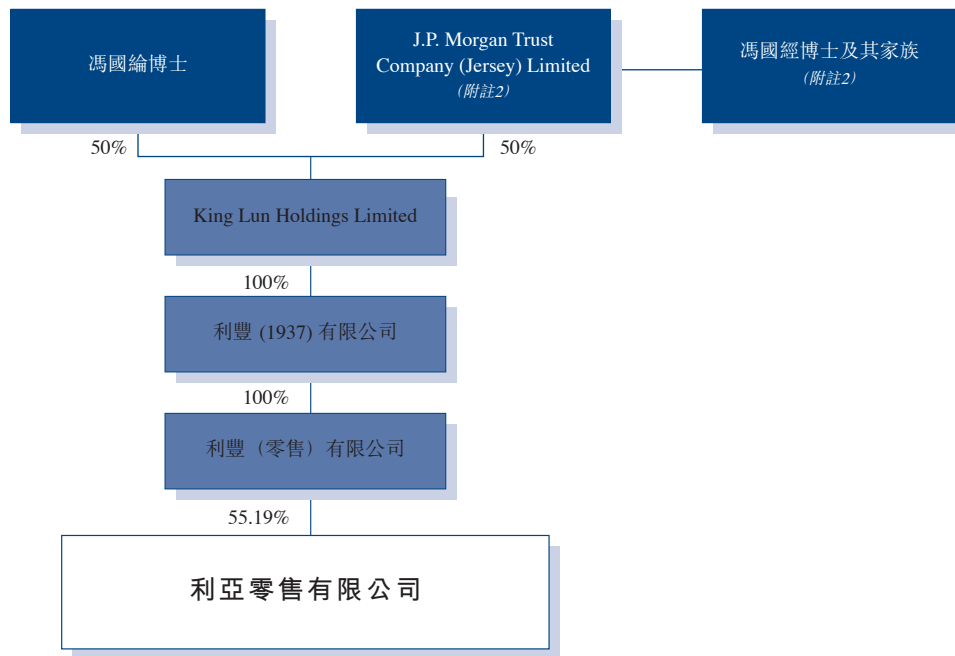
馮國綸博士

J.P. Morgan Trust Company (Jersey) Limited
(附註2)

馮國經博士及其家族
(附註2)

50%

50%

King Lun Holdings Limited

100%

利豐 (1937) 有限公司

100%

利豐（零售）有限公司

55.19%

利亞零售有限公司